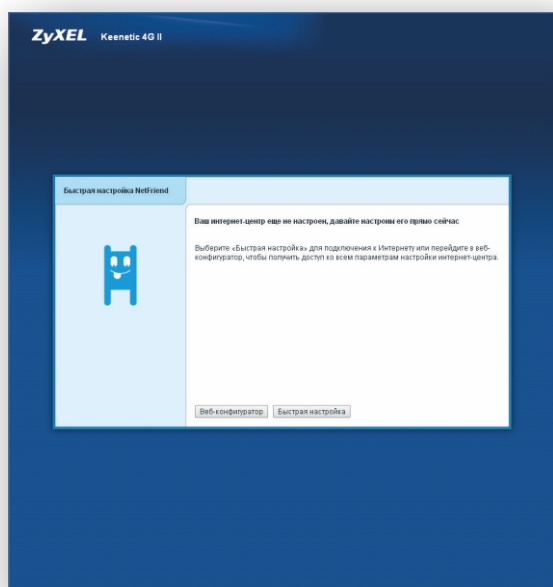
ZyXEL Keenetic 4G II

Быстрая настройка NetFriend

Ваш интернет-центр еще не настроен, давайте настроим его прямо сейчас

Выберите «Быстрая настройка» для подключения к Интернету или перейдите в веб-конфигуратор, чтобы получить доступ ко всем параметрам настройки интернет-центра.

Веб-конфигуратор
Быстрая настройка